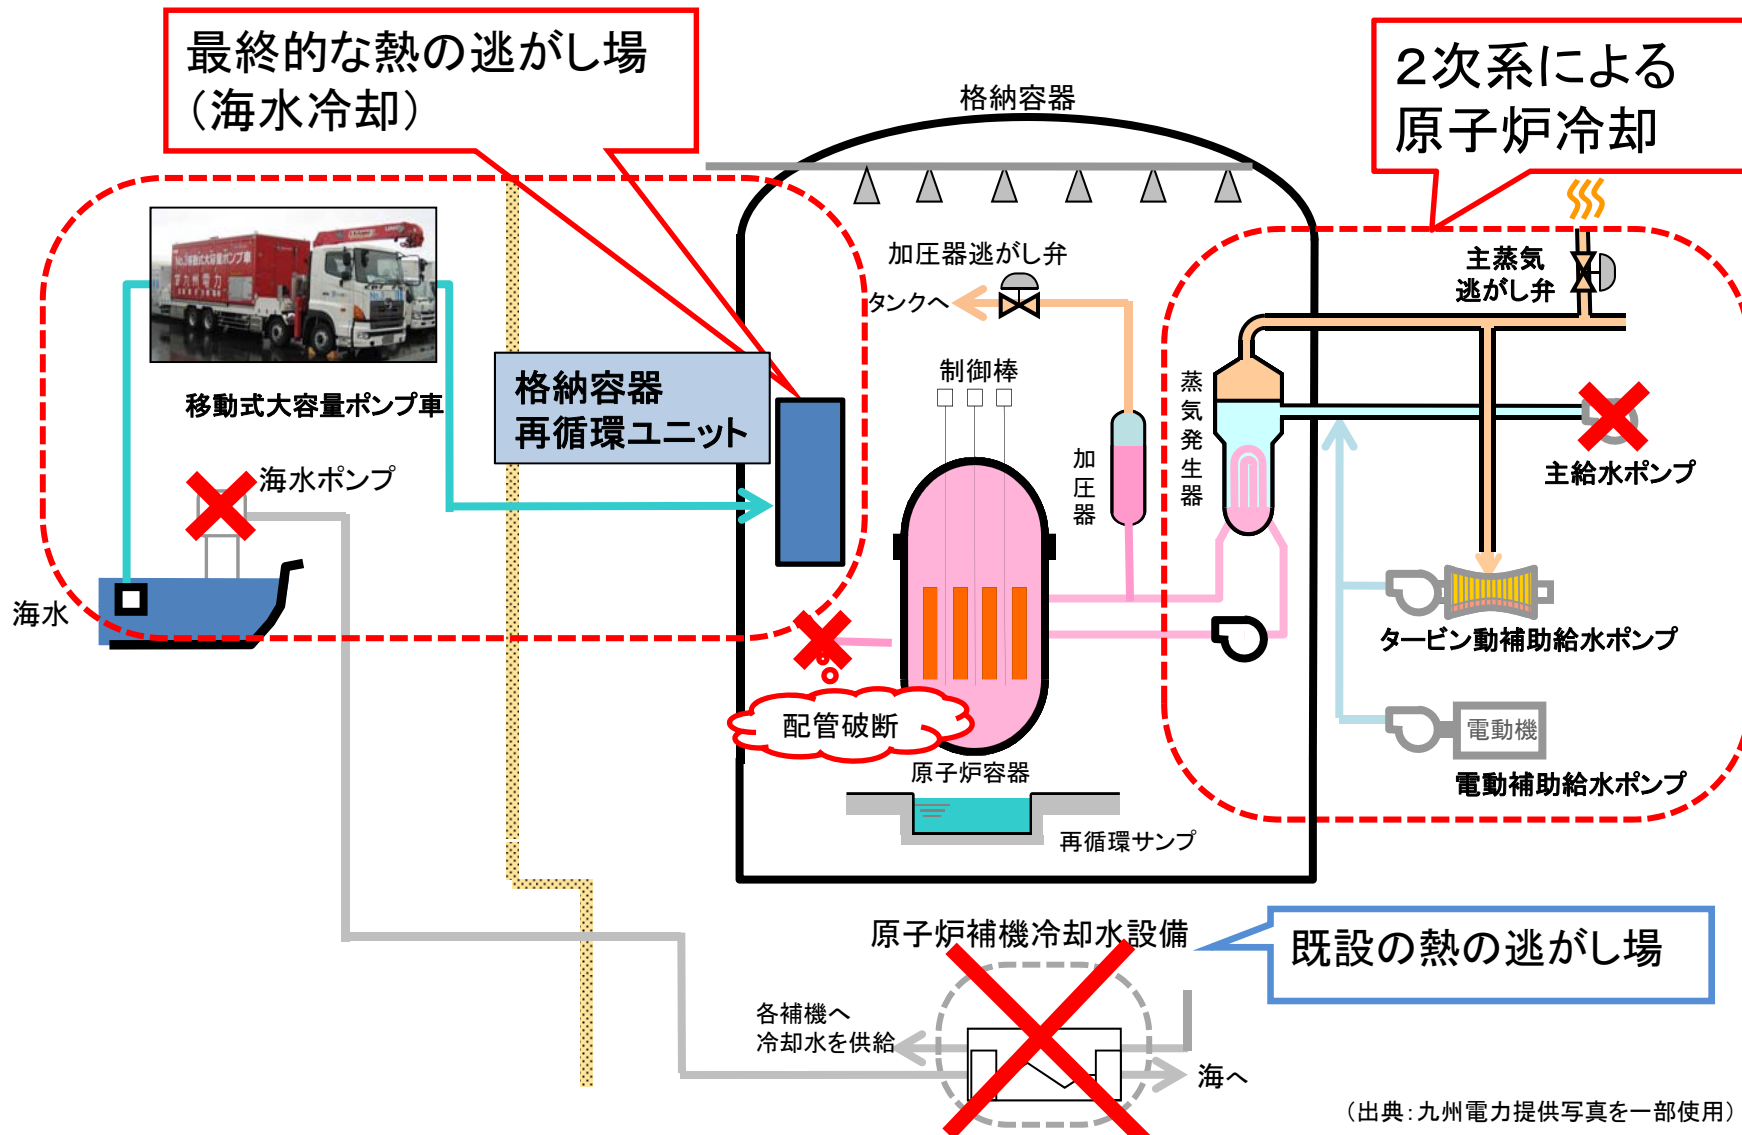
最終的な熱の逃がし場
（海水冷却）

格納容器

2次系による
原子炉冷却

加圧器逃がし弁

タンクへ

主蒸気
逃がし弁

移動式大容量ポンプ車

格納容器
再循環ユニット

制御棒

蒸
気
発
生
器

加
圧
器

主給水ポンプ

海水ポンプ

海水

タービン動補助給水ポンプ

配管破断

原子炉容器

電動機

電動補助給水ポンプ

再循環サンプ

原子炉補機冷却水設備

既設の熱の逃がし場

各補機へ
冷却水を供給

海へ

（出典：九州電力提供写真を一部使用）